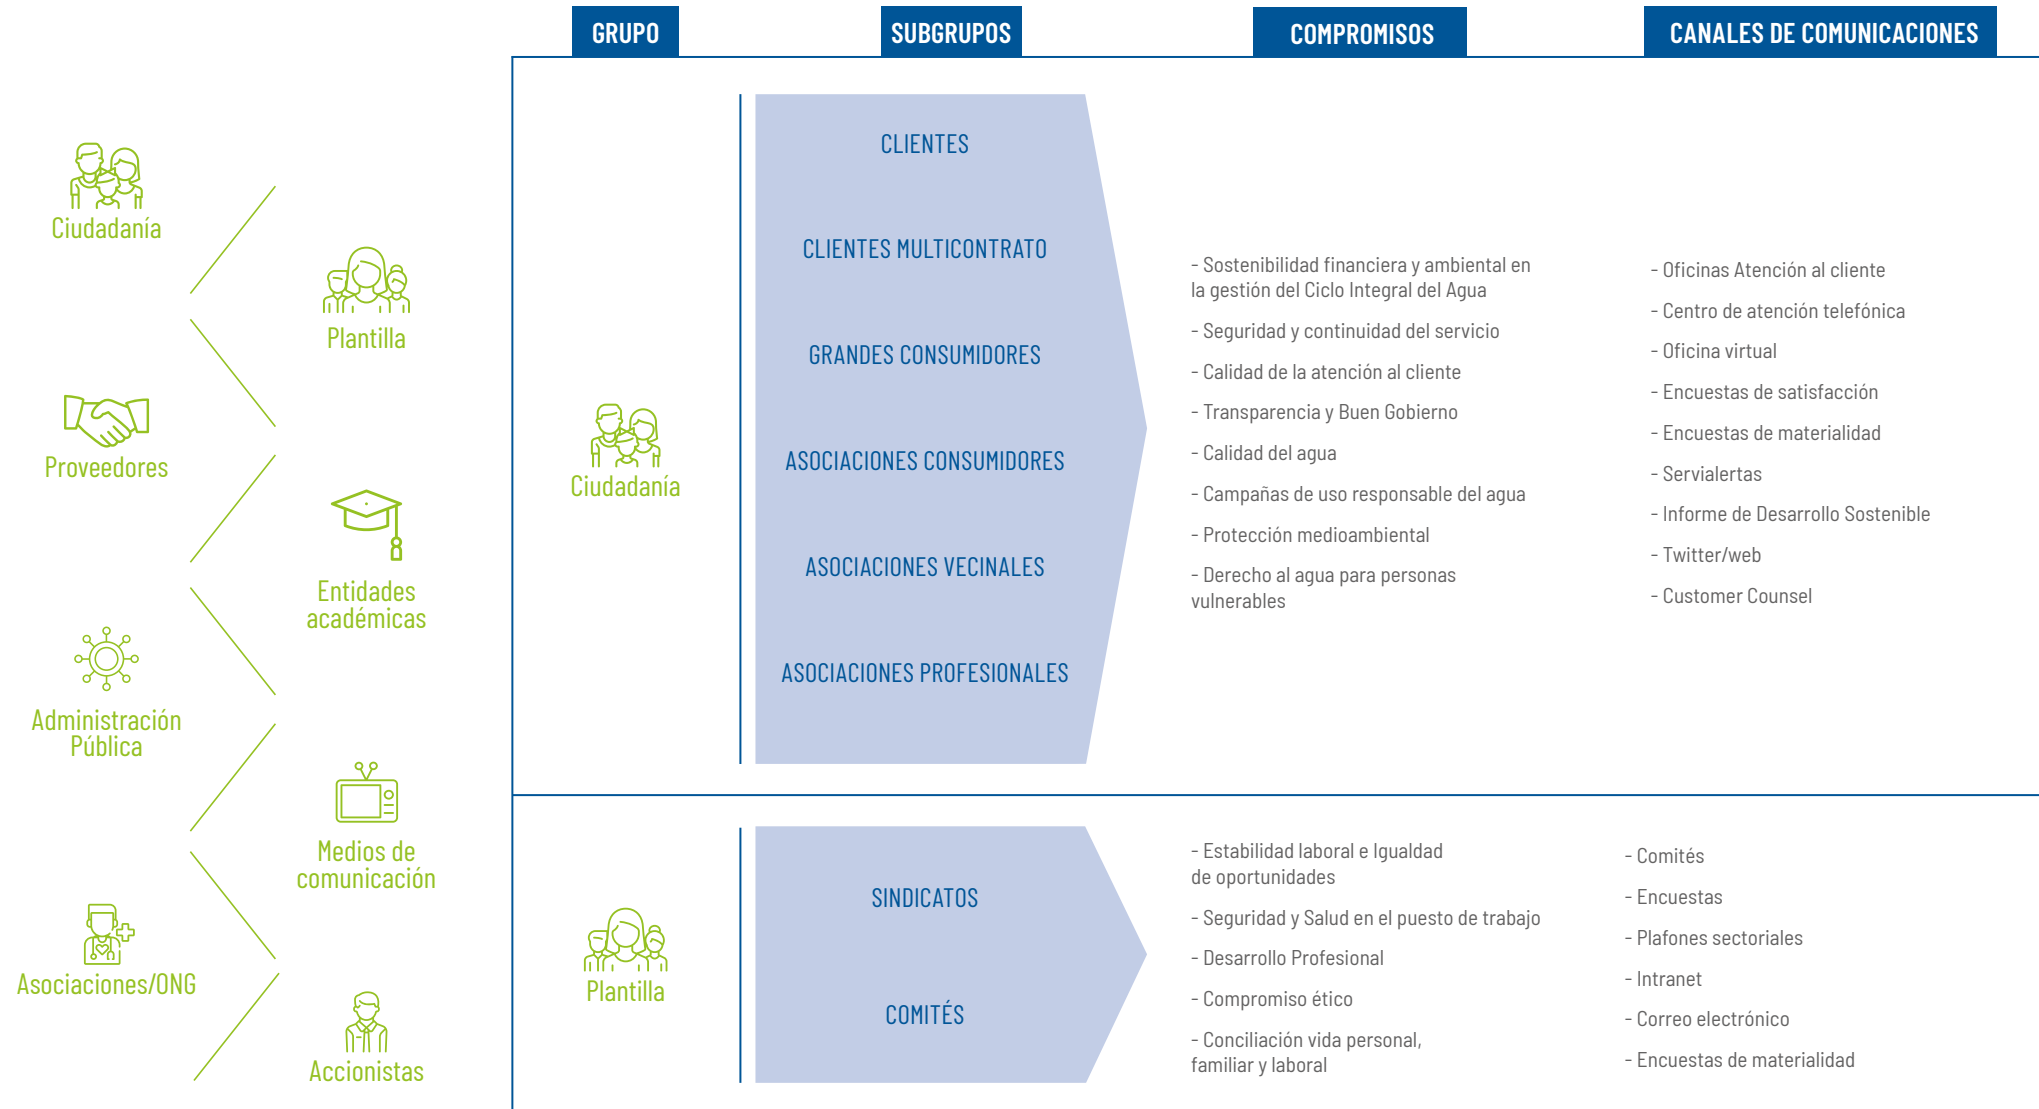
Ciudadanía

Plantilla

Proveedores

Entidades académicas

Administración Pública

Medios de comunicación

Asociaciones/ONG

Accionistas

| GRUPO | SUBGRUPOS | COMPROMISOS | CANALES DE COMUNICACIONES |
|---|---|---|---|
| Ciudadanía | CLIENTES<br>CLIENTES MULTICONTRATO<br>GRANDES CONSUMIDORES<br>ASOCIACIONES CONSUMIDORES<br>ASOCIACIONES VECINALES<br>ASOCIACIONES PROFESIONALES | - Sostenibilidad financiera y ambiental en la gestión del Ciclo Integral del Agua<br>- Seguridad y continuidad del servicio<br>- Calidad de la atención al cliente<br>- Transparencia y Buen Gobierno<br>- Calidad del agua<br>- Campañas de uso responsable del agua<br>- Protección medioambiental<br>- Derecho al agua para personas vulnerables | - Oficinas Atención al cliente<br>- Centro de atención telefónica<br>- Oficina virtual<br>- Encuestas de satisfacción<br>- Encuestas de materialidad<br>- Servialertas<br>- Informe de Desarrollo Sostenible<br>- Twitter/web<br>- Customer Counsel |
| Plantilla | SINDICATOS<br>COMITÉS | - Estabilidad laboral e Igualdad de oportunidades<br>- Seguridad y Salud en el puesto de trabajo<br>- Desarrollo Profesional<br>- Compromiso ético<br>- Conciliación vida personal, familiar y laboral | - Comités<br>- Encuestas<br>- Plafones sectoriales<br>- Intranet<br>- Correo electrónico<br>- Encuestas de materialidad |